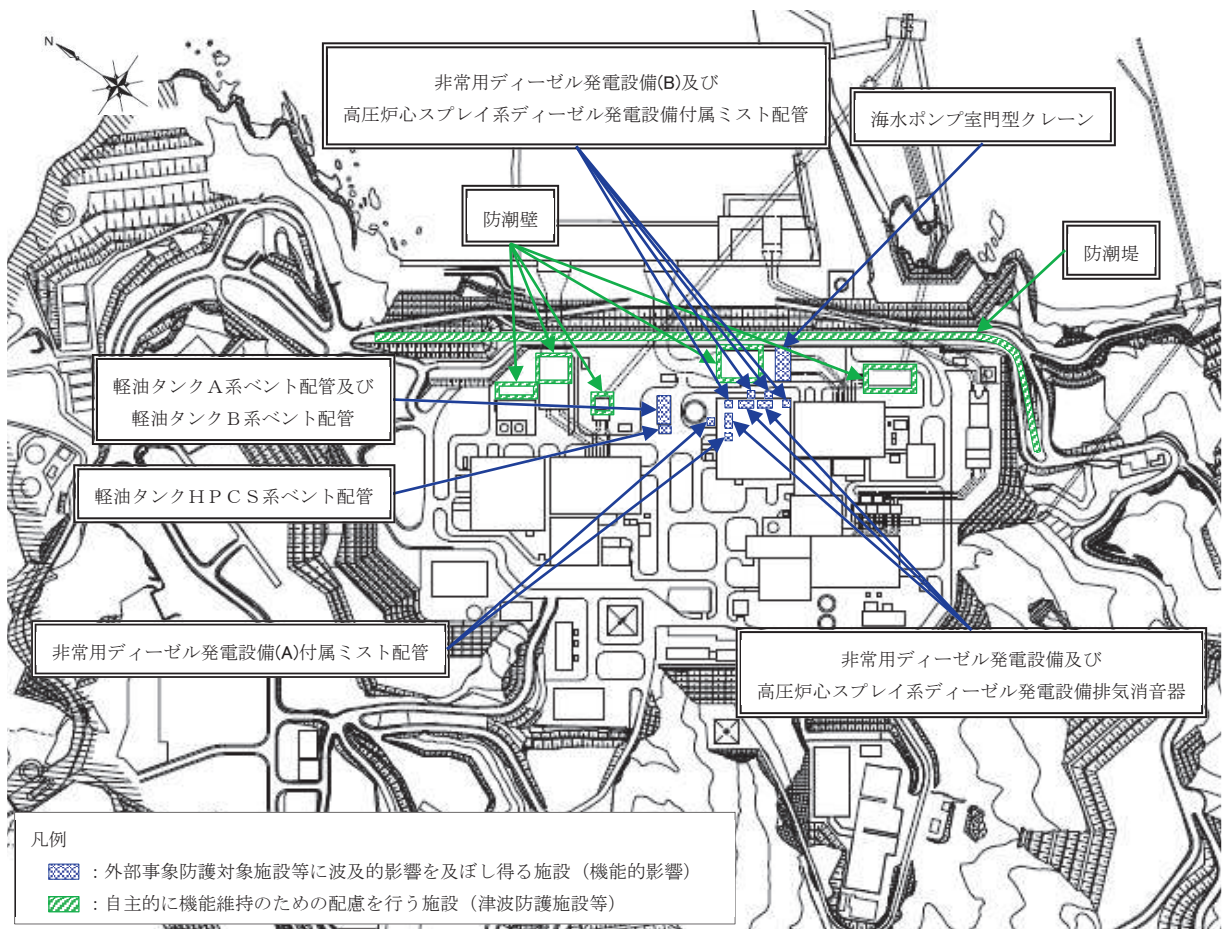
N

非常用ディーゼル発電設備(B)及び
高圧炉心スプレイ系ディーゼル発電設備付属ミスト配管

海水ポンプ室門型クレーン

防潮壁

防潮堤

軽油タンクA系ベント配管及び
軽油タンクB系ベント配管

軽油タンクＨＰＣＳ系ベント配管

非常用ディーゼル発電設備(A)付属ミスト配管

非常用ディーゼル発電設備及び
高圧炉心スプレイ系ディーゼル発電設備排気消音器

凡例
：外部事象防護対象施設等に波及的影響を及ぼし得る施設（機能的影響）
：自主的に機能維持のための配慮を行う施設（津波防護施設等）